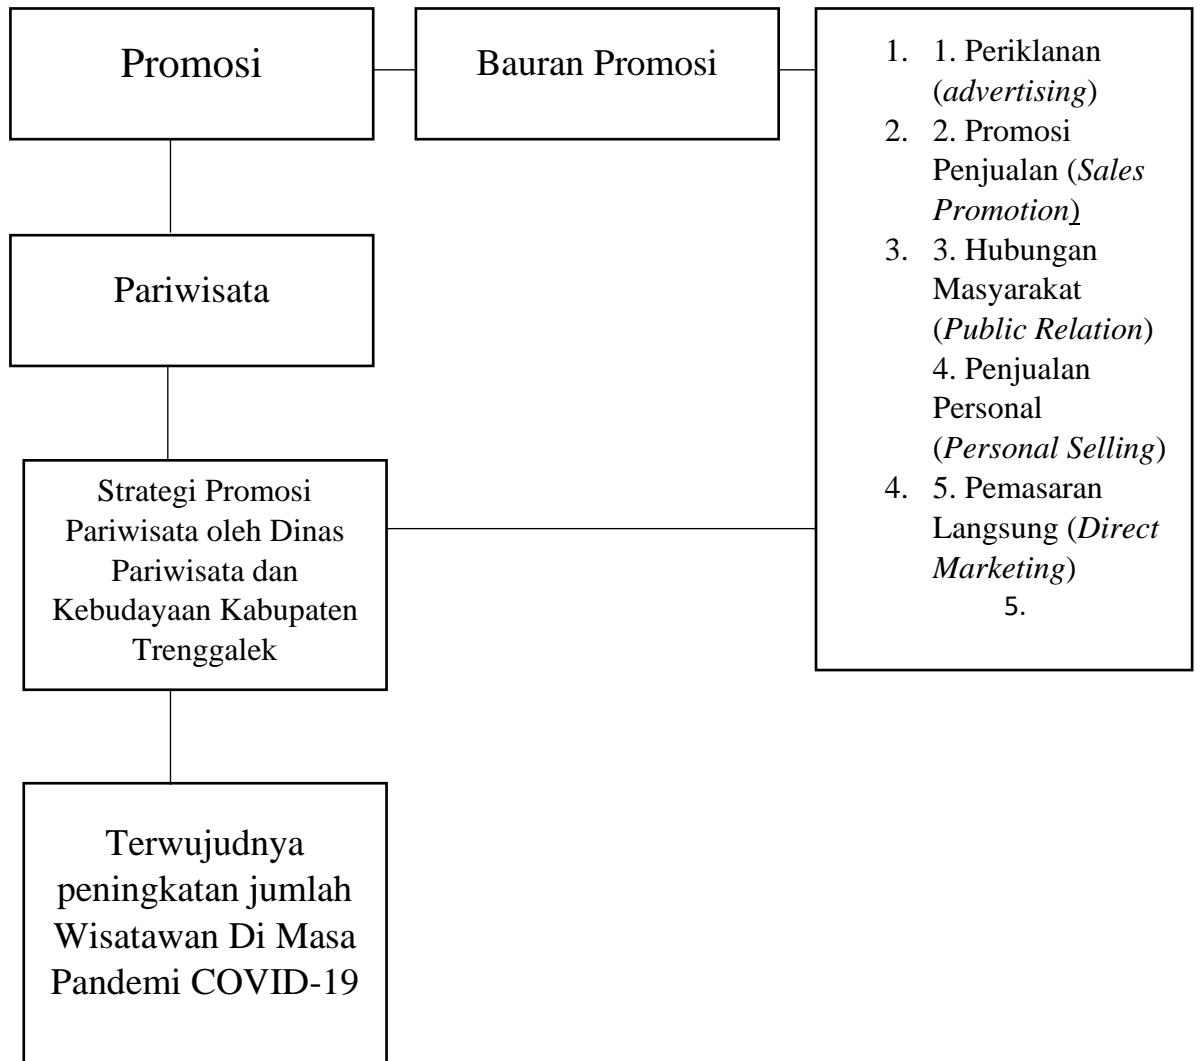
Promosi

Bauran Promosi

1. 1. Periklanan (*advertising*)
2. 2. Promosi Penjualan (*Sales Promotion*)
3. 3. Hubungan Masyarakat (*Public Relation*)
4. Penjualan Personal (*Personal Selling*)
4. 5. Pemasaran Langsung (*Direct Marketing*)
5.

Pariwisata

Strategi Promosi Pariwisata oleh Dinas Pariwisata dan Kebudayaan Kabupaten Trenggalek

Terwujudnya peningkatan jumlah Wisatawan Di Masa Pandemi COVID-19